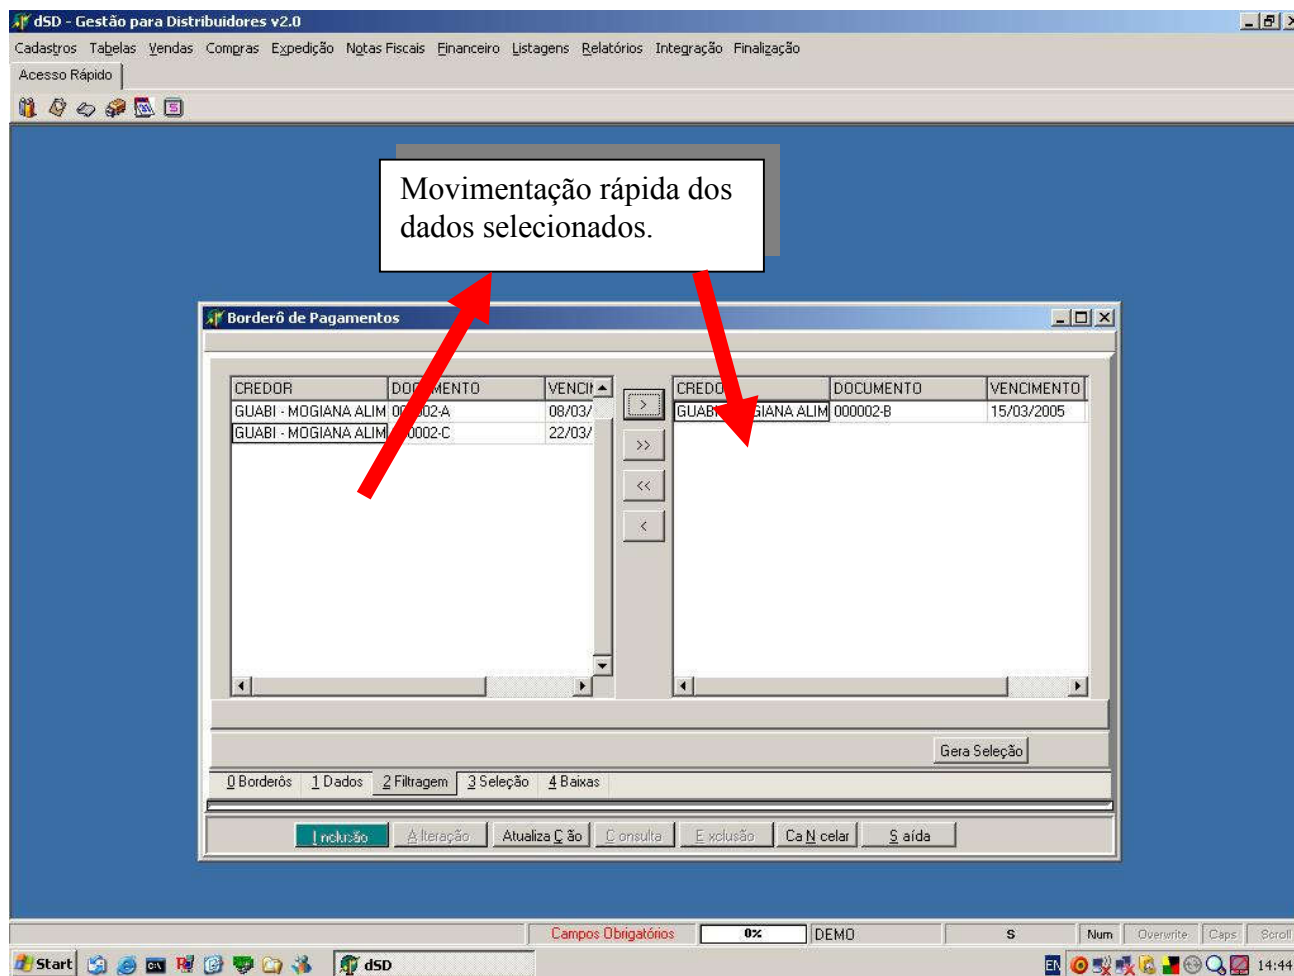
dSD - Gestão para Distribuidores v2.0

Cadastros Tabelas Vendas Compras Expedição Notas Fiscais Financeiro Listagens Relatórios Integração Finalização

Acesso Rápido

Movimentação rápida dos dados selecionados.

Borderô de Pagamentos

| CREDOR | DOCUMENTO | VENCI |
|---|---|---|
| GUABI - MOGIANA ALIM | 00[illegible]02-A | 08/03/ |
| GUABI - MOGIANA ALIM | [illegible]0002-C | 22/03/ |

>
>>
<<
<

| CREDOR | DOCUMENTO | VENCIMENTO |
|---|---|---|
| GUABI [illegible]GIANA ALIM | 000002-B | 15/03/2005 |

Gera Seleção

0 Borderôs 1 Dados 2 Filtragem 3 Seleção 4 Baixas

Inclusão Alteração Atualiza Ção Consulta Exclusão CaNcelar Saída

Campos Obrigatórios 0% DEMO S Num Overwrite Caps Scroll

Start dSD EN 14:44